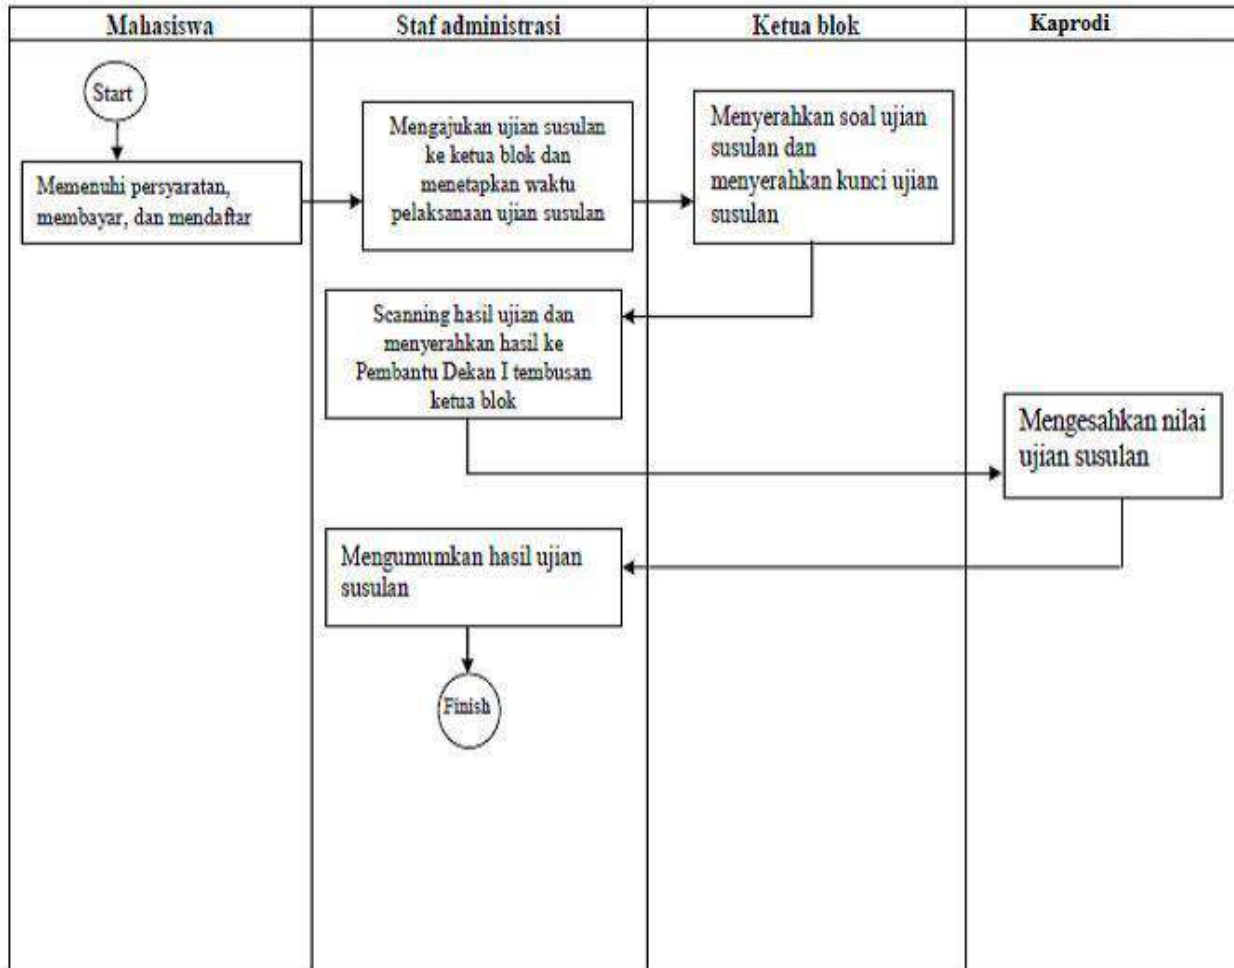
Mahasiswa

Staf administrasi

Ketua blok

Kaprodi

Start

Memenuhi persyaratan, membayar, dan mendaftar

Mengajukan ujian susulan ke ketua blok dan menetapkan waktu pelaksanaan ujian susulan

Menyerahkan soal ujian susulan dan menyerahkan kunci ujian susulan

Scanning hasil ujian dan menyerahkan hasil ke Pembantu Dekan I tembusan ketua blok

Mengesahkan nilai ujian susulan

Mengumumkan hasil ujian susulan

Finish